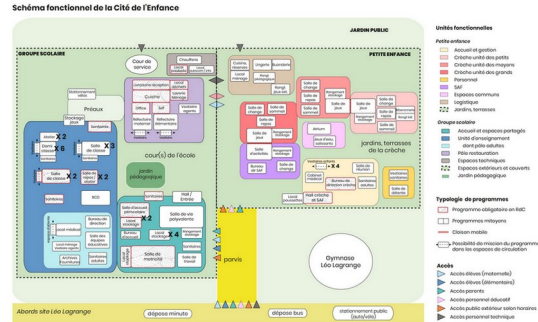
Schéma fonctionnel de la Cité de l'Enfance

JARDIN PUBLIC

GROUPE SCOLAIRE

PETITE ENFANCE

Cour de service

Chaufferie

Stationnement vélos

Préaux

Stockage jeux

Sanitaires

Atelier X 2

Demi classe X 6

Salle de classe X 3

Salle de classe X 2

Sanitaires

BCD

cour(s) de l'école

jardin pédagogique

Cuisine

Office

Réfectoire maternel

Réfectoire élémentaire

Hall / Entrée

Salle de vie polyvalente

Salle de motricité

Salle de repos X 4

Bureau de direction

Salle des équipes éducatives

Sanitaires adultes

parvis

Crèche

Lingerie

Buanderie

Salle de change

Salle de jeux

Salle de repos

Salle d'activités

Biberonnerie

Rangement

Atrium

Vestiaires enfants X 4

jardins, terrasses de la crèche

Cabinet médical

Bureau de direction crèche

Hall crèche

Gymnase Léo Lagrange

Abords site Léo Lagrange

dépose minute

dépose bus

stationnement public (auto/vélo)

Unités fonctionnelles

Petite enfance
Accueil et gestion
Crèche unité des petits
Crèche unité des moyens
Crèche unité des grands
Personnel
SAF
Espaces communs
Logistique
Jardins, terrasses

Groupe scolaire
Accueil et espaces partagés
Unité élémentaire
dont pôle adultes
Pôle restauration
Espaces techniques
Espaces extérieurs et couverts
Jardin pédagogique

Typologie de programmes
Programme obligatoire en RdC
Programmes mitoyens
Cloison mobile
Possibilité de mission du programme dans les espaces de circulation

Accès
Accès élèves (maternelle)
Accès élèves (élémentaire)
Accès parents
Accès personnel éducatif
Accès public extérieur selon horaires
Accès personnel technique